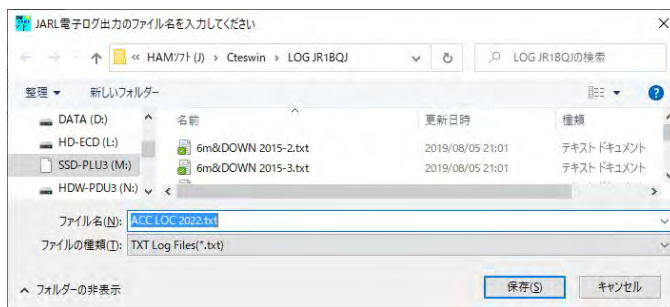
JARL電子ログ出力のファイル名を入力してください

« HAMｿﾌﾄ (J) › Cteswin › LOG JR1BQJ

LOG JR1BQJの検索

整理 ▾ 新しいフォルダー

DATA (D:)
HD-ECD (L:)
SSD-PLU3 (M:)
HDW-PDU3 (N:)

| 名前 | 更新日時 | 種類 |
|---|---|---|
| 6m&DOWN 2015-2.txt | 2019/08/05 21:01 | テキストドキュメント |
| 6m&DOWN 2015-3.txt | 2019/08/05 21:01 | テキストドキュメント |

ファイル名(N): ACC LOC 2022.txt

ファイルの種類(T): TXT Log Files(*.txt)

フォルダーの非表示

保存(S) キャンセル